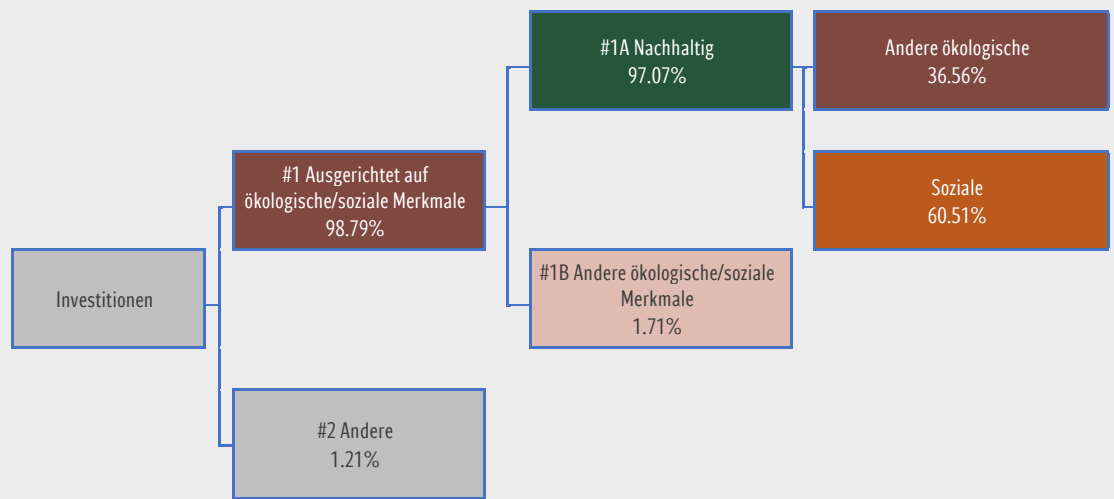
Investitionen

#1 Ausgerichtet auf ökologische/soziale Merkmale
98.79%

#2 Andere
1.21%

#1A Nachhaltig
97.07%

#1B Andere ökologische/soziale Merkmale
1.71%

Andere ökologische
36.56%

Soziale
60.51%